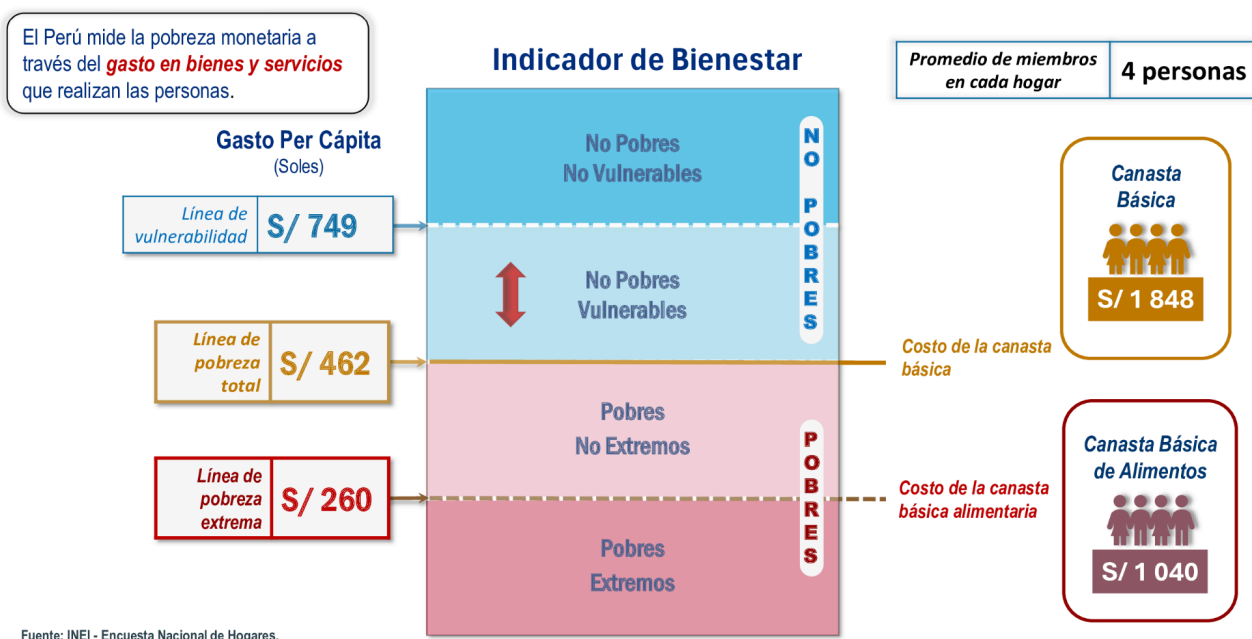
El Perú mide la pobreza monetaria a través del gasto en bienes y servicios que realizan las personas.

Indicador de Bienestar

Promedio de miembros en cada hogar | 4 personas

Gasto Per Cápita
(Soles)

Línea de vulnerabilidad S/ 749

Línea de pobreza total S/ 462

Línea de pobreza extrema S/ 260

No Pobres
No Vulnerables

No Pobres
Vulnerables

NO POBRES

Pobres
No Extremos

Pobres
Extremos

POBRES

Canasta Básica
S/ 1 848

Costo de la canasta básica

Costo de la canasta básica alimentaria

Canasta Básica de Alimentos
S/ 1 040

Fuente: INEI - Encuesta Nacional de Hogares.